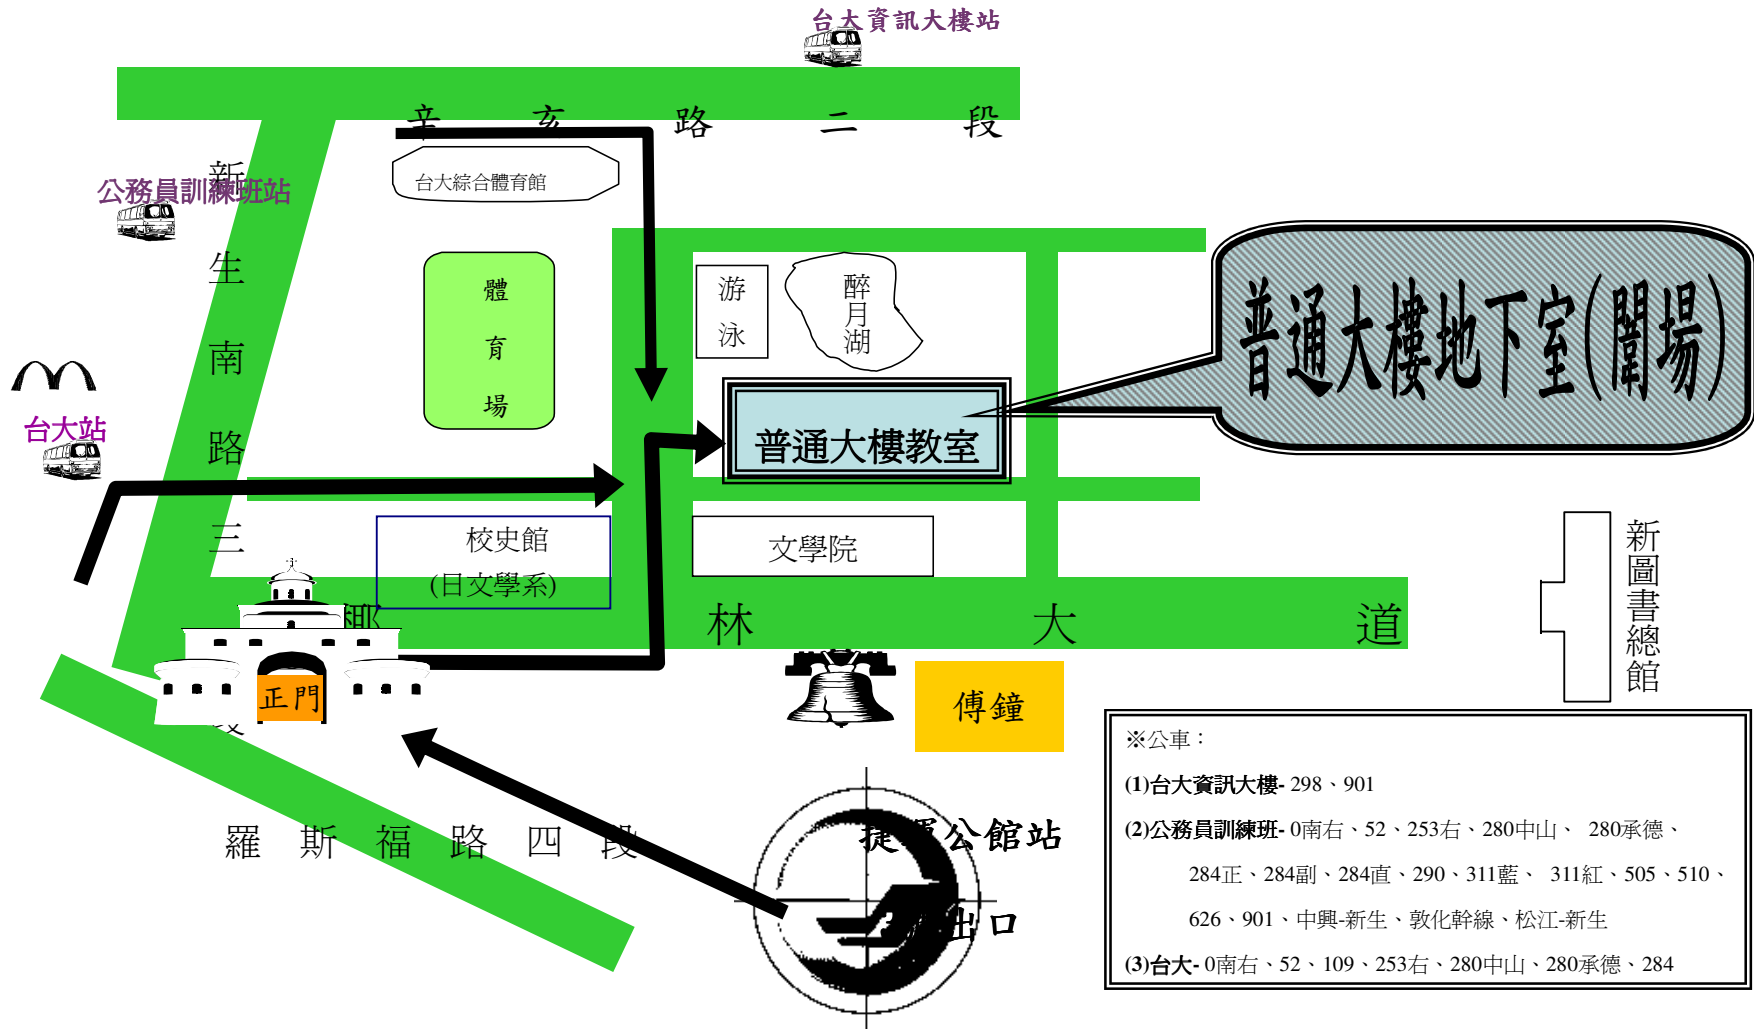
台大資訊大樓站

辛 亥 路 二 段

台大綜合體育館

新

公務員訓練班站

生

南

路

三

體

育

場

游

泳

醉

月

湖

普通大樓地下室(闈場)

普通大樓教室

台大站

校史館

(日文學系)

文學院

林 大 道

新圖書總館

正門

傅鐘

羅 斯 福 路 四 段

捷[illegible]公館站

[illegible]出口

※公車：

(1)台大資訊大樓- 298、901

(2)公務員訓練班- 0南右、52、253右、280中山、 280承德、284正、284副、284直、290、311藍、 311紅、505、510、626、901、中興-新生、敦化幹線、松江-新生

(3)台大- 0南右、52、109、253右、280中山、280承德、284